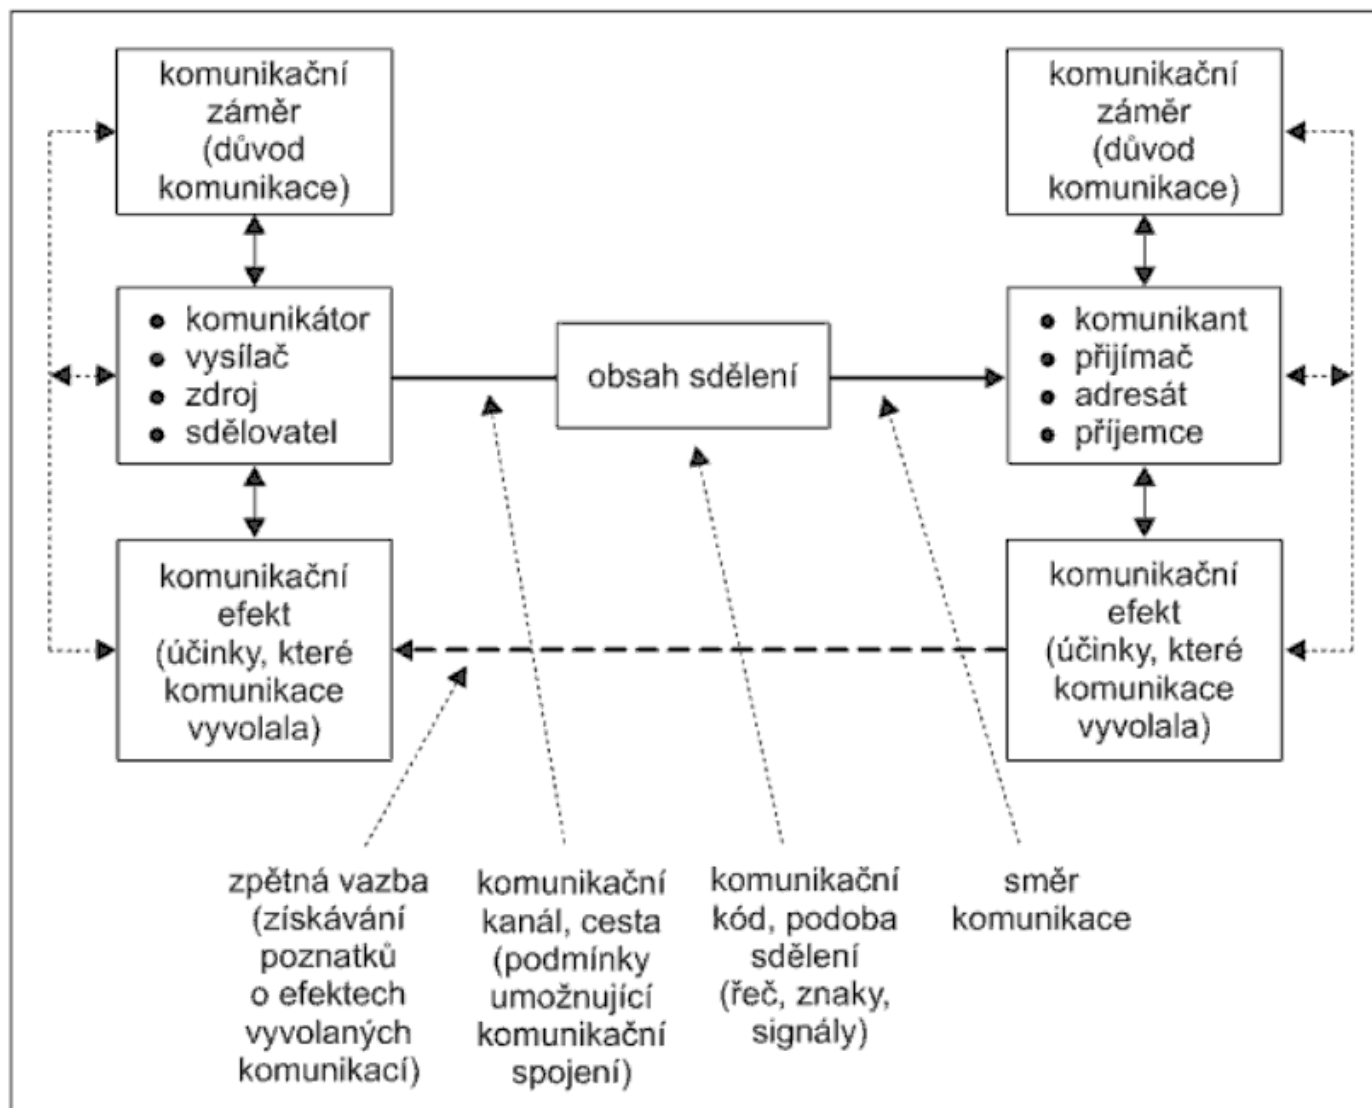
komunikační záměr (důvod komunikace)

komunikační záměr (důvod komunikace)

- komunikátor
- vysílač
- zdroj
- sdělovatel

obsah sdělení

- komunikant
- přijímač
- adresát
- příjemce

komunikační efekt (účinky, které komunikace vyvolala)

komunikační efekt (účinky, které komunikace vyvolala)

zpětná vazba (získávání poznatků o efektech vyvolaných komunikací)

komunikační kanál, cesta (podmínky umožnující komunikační spojení)

komunikační kód, podoba sdělení (řeč, znaky, signály)

směr komunikace